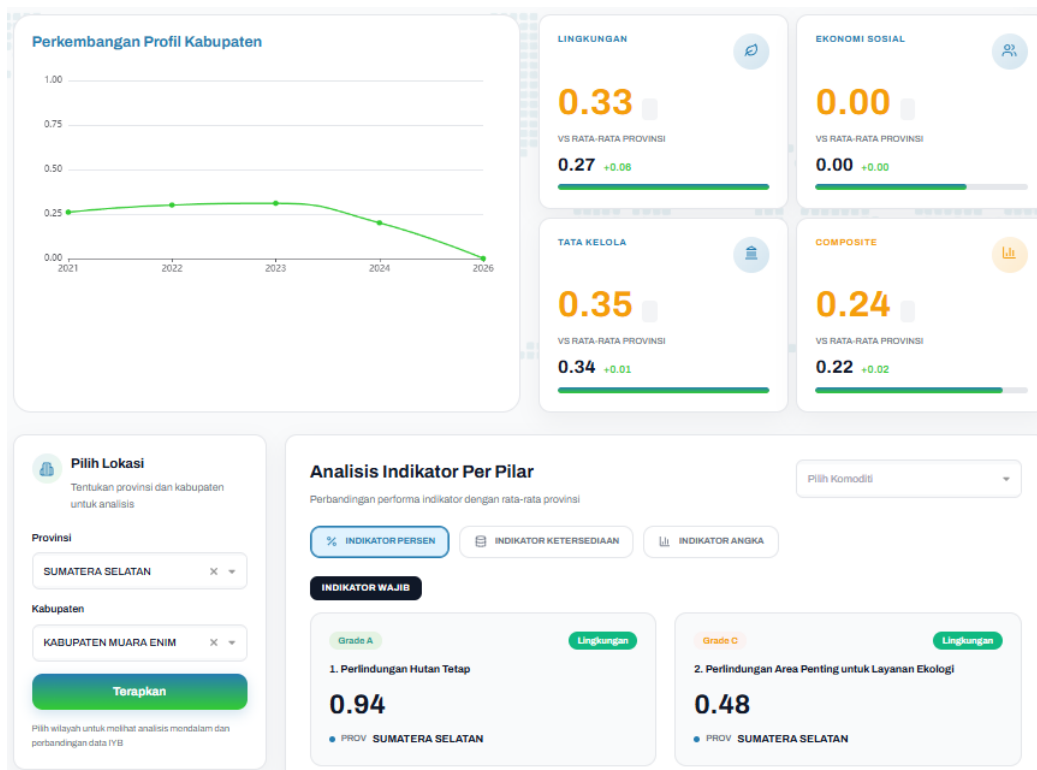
Perkembangan Profil Kabupaten

1.00
0.75
0.50
0.25
0.00
2021
2022
2023
2024
2026

LINGKUNGAN
0.33
VS RATA-RATA PROVINSI
0.27 +0.06

EKONOMI SOSIAL
0.00
VS RATA-RATA PROVINSI
0.00 +0.00

TATA KELOLA
0.35
VS RATA-RATA PROVINSI
0.34 +0.01

COMPOSITE
0.24
VS RATA-RATA PROVINSI
0.22 +0.02

Pilih Lokasi
Tentukan provinsi dan kabupaten untuk analisis

Provinsi
SUMATERA SELATAN

Kabupaten
KABUPATEN MUARA ENIM

Terapkan

Pilih wilayah untuk melihat analisis mendalam dan perbandingan data IYB

Analisis Indikator Per Pilar
Perbandingan performa indikator dengan rata-rata provinsi

Pilih Komoditi

% INDIKATOR PERSEN
INDIKATOR KETERSEDIAAN
INDIKATOR ANGKA

INDIKATOR WAJIB

Grade A
Lingkungan
1. Perlindungan Hutan Tetap
0.94
PROV SUMATERA SELATAN

Grade C
Lingkungan
2. Perlindungan Area Penting untuk Layanan Ekologi
0.48
PROV SUMATERA SELATAN